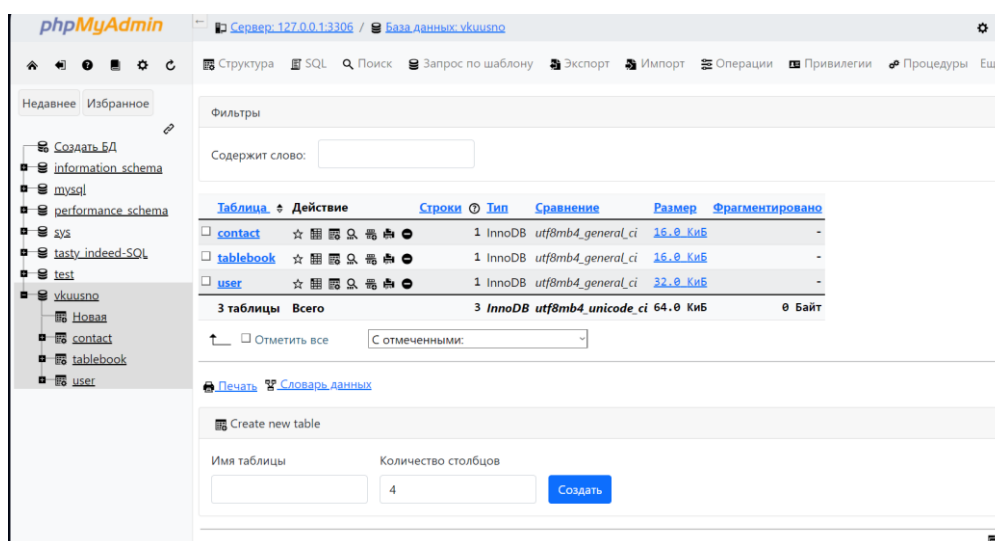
phpMyAdmin

Недавнее Избранное

Создать БД
information_schema
mysql
performance_schema
sys
tasty_indeed-SQL
test
vkuusno
Новая
contact
tablebook
user

Сервер: 127.0.0.1:3306 / База данных: vkuusno

Структура SQL Поиск Запрос по шаблону Экспорт Импорт Операции Привилегии Процедуры Ещ

Фильтры

Содержит слово:

| Таблица | Действие | Строки | Тип | Сравнение | Размер | Фрагментировано |
|---|---|---|---|---|---|---|
| contact | | 1 | InnoDB | utf8mb4_general_ci | 16.0 КиБ | - |
| tablebook | | 1 | InnoDB | utf8mb4_general_ci | 16.0 КиБ | - |
| user | | 1 | InnoDB | utf8mb4_general_ci | 32.0 КиБ | - |
| 3 таблицы | Всего | 3 | InnoDB | utf8mb4_unicode_ci | 64.0 КиБ | 0 Байт |

Отметить все С отмеченными:

Печать Словарь данных

Create new table

Имя таблицы Количество столбцов
4
Создать